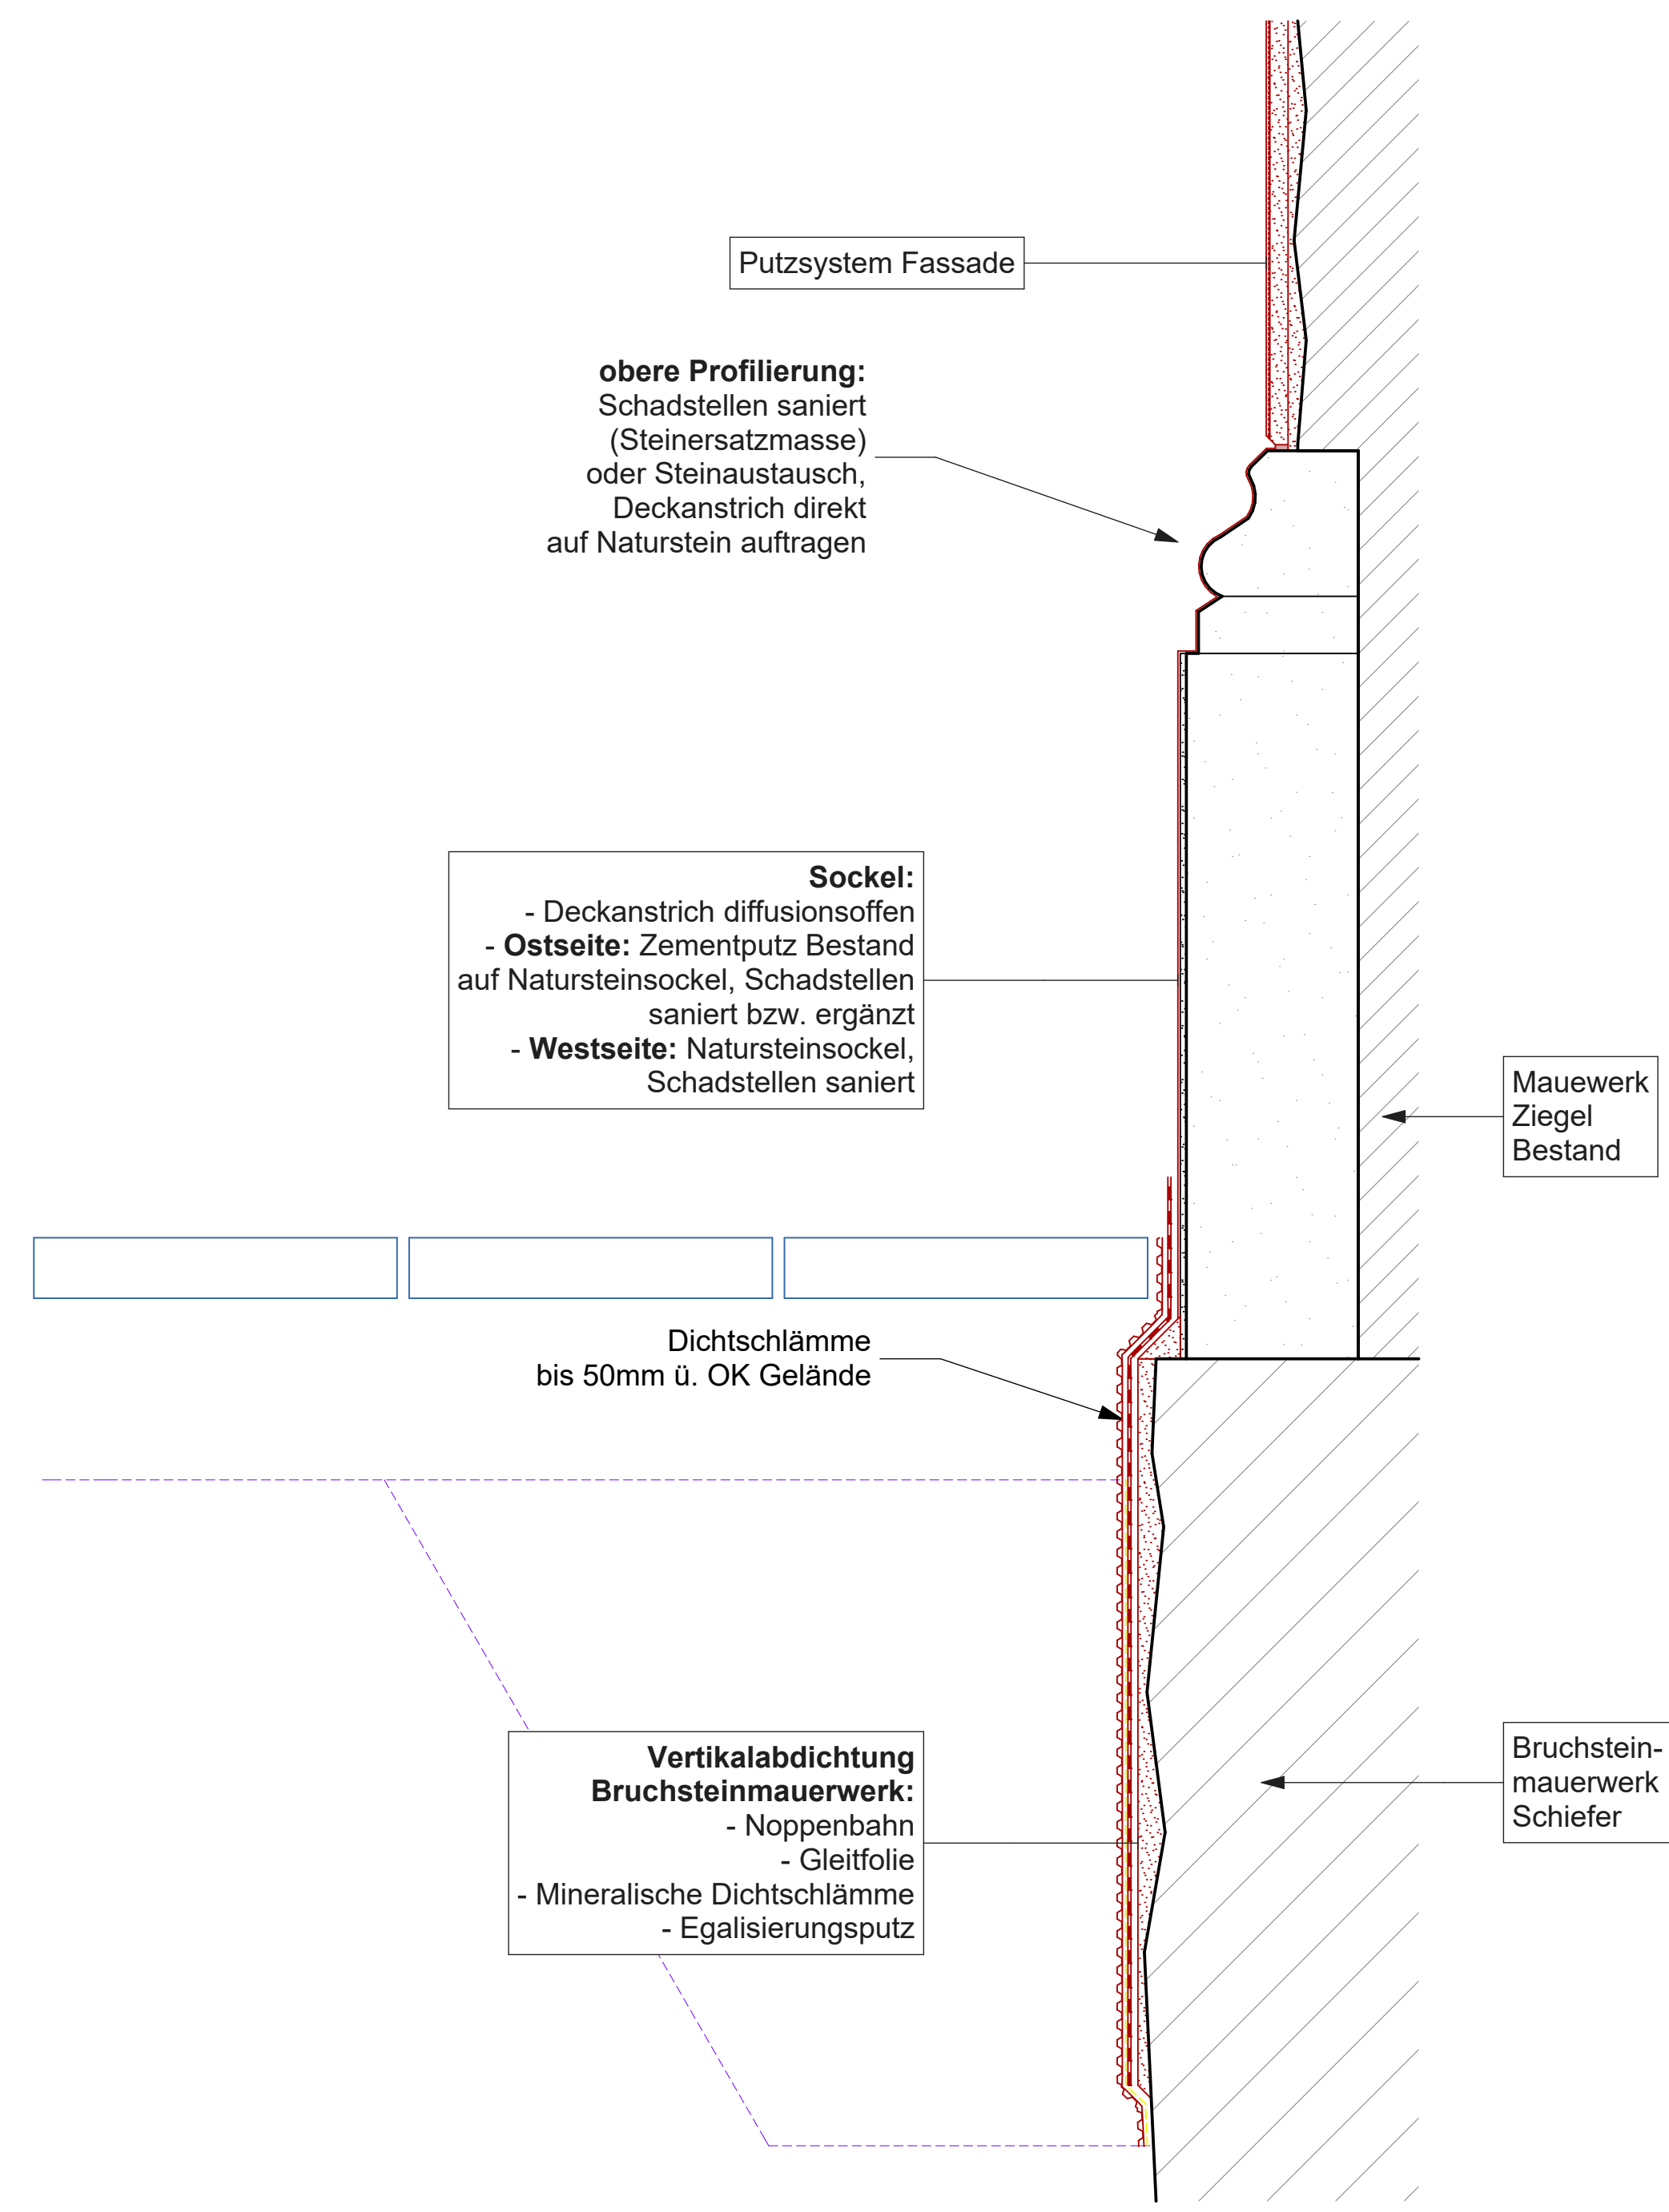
Putzsystem Fassade

**obere Profilierung:**
Schadstellen saniert (Steinersatzmasse) oder Steinaustausch, Deckanstrich direkt auf Naturstein auftragen

**Sockel:**
- Deckanstrich diffusionsoffen
- **Ostseite:** Zementputz Bestand auf Natursteinsockel, Schadstellen saniert bzw. ergänzt
- **Westseite:** Natursteinsockel, Schadstellen saniert

Mauewerk Ziegel Bestand

Dichtschlämme bis 50mm ü. OK Gelände

**Vertikalabdichtung Bruchsteinmauerwerk:**
- Noppenbahn
- Gleitfolie
- Mineralische Dichtschlämme
- Egalisierungsputz

Bruchsteinmauerwerk Schiefer